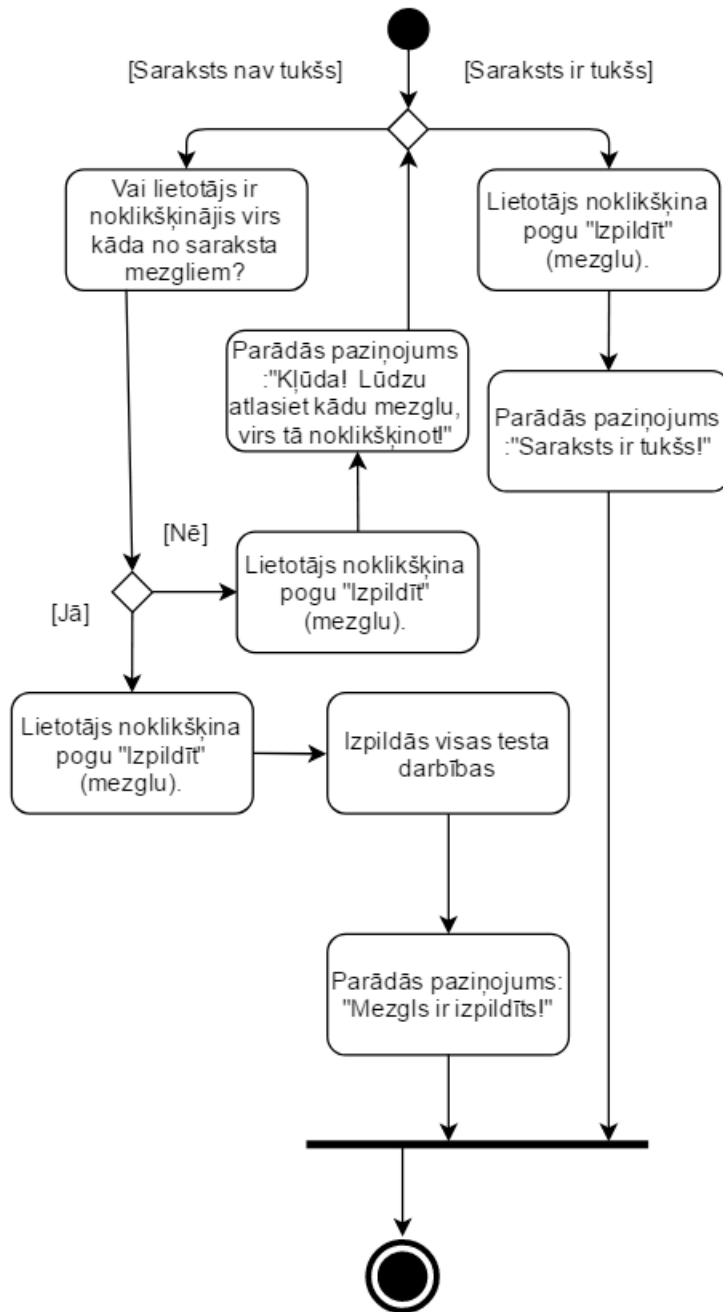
[Saraksts nav tukšs]

[Saraksts ir tukšs]

Vai lietotājs ir noklikšķinājis virs kāda no saraksta mezgliem?

Lietotājs noklikšķina pogu "Izpildīt" (mezglu).

Parādās paziņojums :"Kļūda! Lūdzu atlasiet kādu mezglu, virs tā noklikšķinot!"

Parādās paziņojums :"Saraksts ir tukšs!"

[Nē]

Lietotājs noklikšķina pogu "Izpildīt" (mezglu).

[Jā]

Lietotājs noklikšķina pogu "Izpildīt" (mezglu).

Izpildās visas testa darbības

Parādās paziņojums: "Mezgls ir izpildīts!"